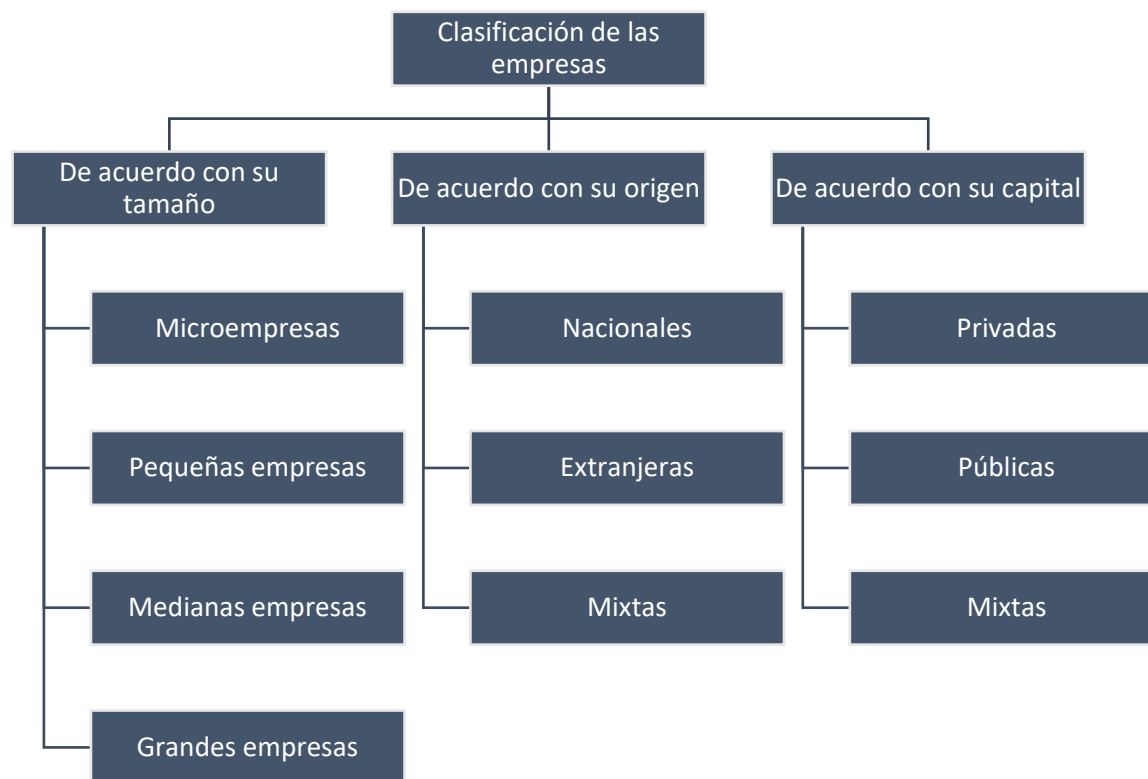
Clasificación de las empresas

De acuerdo con su tamaño

Microempresas

Pequeñas empresas

Medianas empresas

Grandes empresas

De acuerdo con su origen

Nacionales

Extranjeras

Mixtas

De acuerdo con su capital

Privadas

Públicas

Mixtas